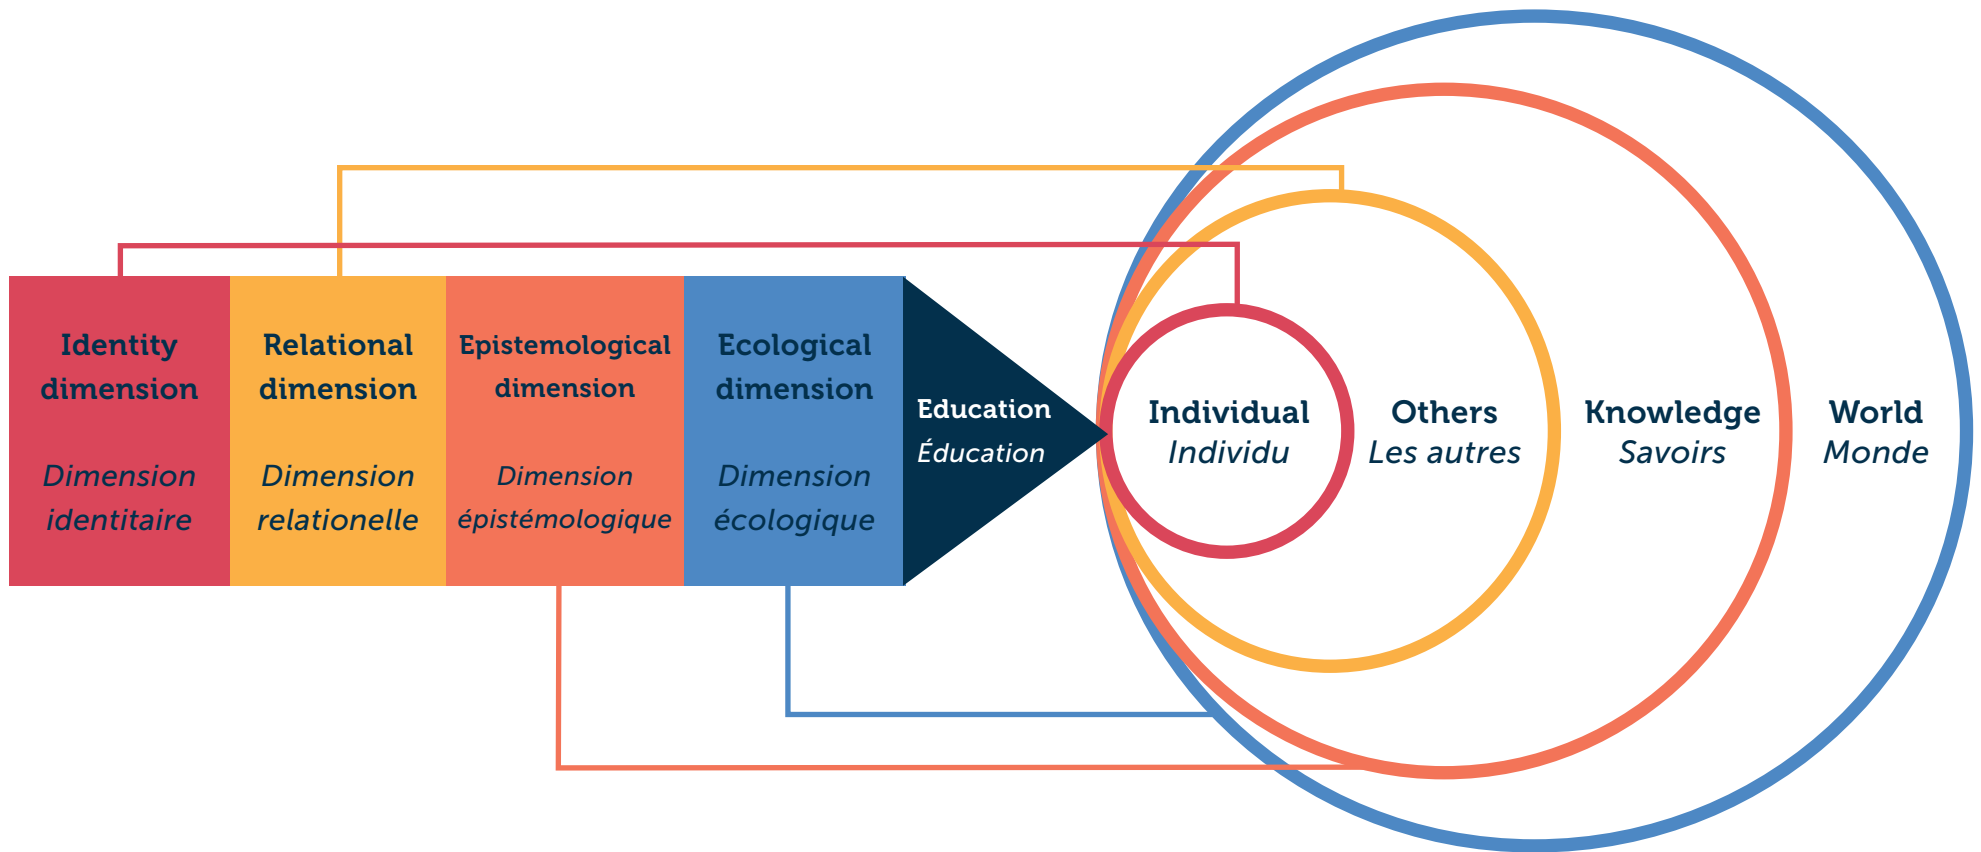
Identity dimension

Dimension identitaire

Relational dimension

Dimension relationelle

Epistemological dimension

Dimension épistémologique

Ecological dimension

Dimension écologique

Education

Éducation

Individual

Individu

Others

Les autres

Knowledge

Savoirs

World

Monde